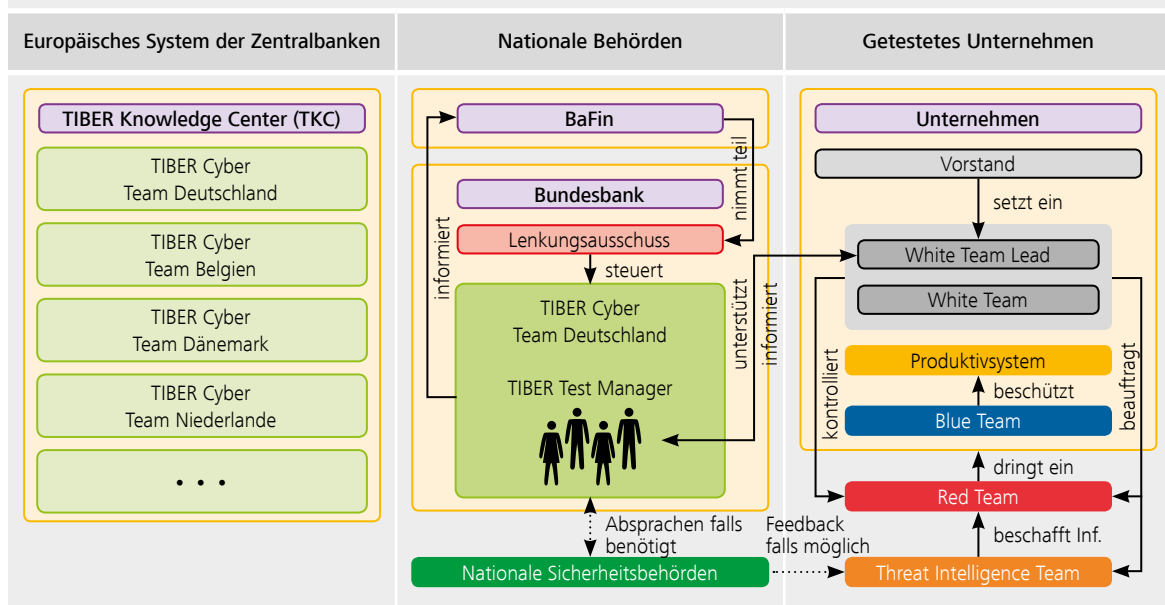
Europäisches System der Zentralbanken

Nationale Behörden

Getestetes Unternehmen

TIBER Knowledge Center (TKC)

TIBER Cyber Team Deutschland

TIBER Cyber Team Belgien

TIBER Cyber Team Dänemark

TIBER Cyber Team Niederlande

. . .

BaFin

nimmt teil

Bundesbank

informiert

Lenkungsausschuss

steuert

TIBER Cyber Team Deutschland

TIBER Test Manager

unterstützt

informiert

Absprachen falls benötigt

Nationale Sicherheitsbehörden

Feedback falls möglich

Unternehmen

Vorstand

setzt ein

White Team Lead

White Team

Produktivsystem

beschützt

Blue Team

kontrolliert

beauftragt

dringt ein

Red Team

beschafft Inf.

Threat Intelligence Team